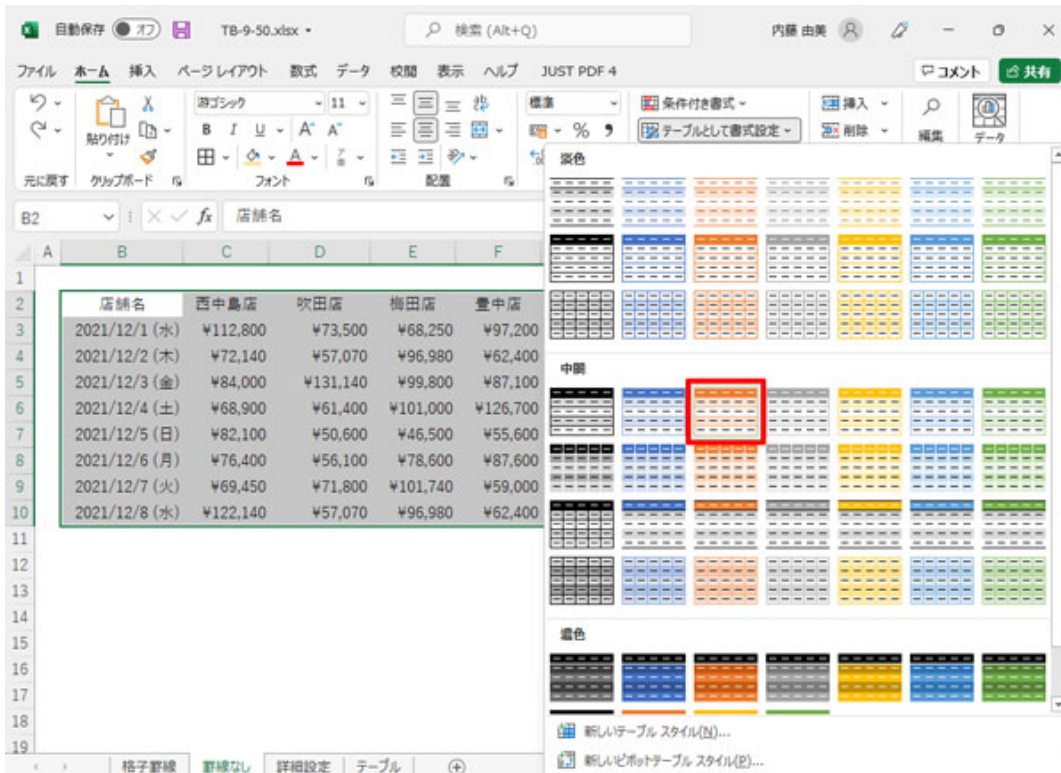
自動保存 オフ TB-9-50.xlsx 検索 (Alt+Q) 内藤 由美

ファイル ホーム 挿入 ページレイアウト 数式 データ 校閲 表示 ヘルプ JUST PDF 4 コメント 共有

元に戻す 貼り付け クリップボード 游ゴシック 11 B I U A A フォント 配置 標準 % 9 条件付き書式 テーブルとして書式設定 挿入 削除 編集 データ

B2 店舗名

| | A | B | C | D | E | F |
|---|---|---|---|---|---|---|
| 1 | | | | | | |
| 2 | | 店舗名 | 西中島店 | 吹田店 | 梅田店 | 豊中店 |
| 3 | | 2021/12/1 (水) | ¥112,800 | ¥73,500 | ¥68,250 | ¥97,200 |
| 4 | | 2021/12/2 (木) | ¥72,140 | ¥57,070 | ¥96,980 | ¥62,400 |
| 5 | | 2021/12/3 (金) | ¥84,000 | ¥131,140 | ¥99,800 | ¥87,100 |
| 6 | | 2021/12/4 (土) | ¥68,900 | ¥61,400 | ¥101,000 | ¥126,700 |
| 7 | | 2021/12/5 (日) | ¥82,100 | ¥50,600 | ¥46,500 | ¥55,600 |
| 8 | | 2021/12/6 (月) | ¥76,400 | ¥56,100 | ¥78,600 | ¥87,600 |
| 9 | | 2021/12/7 (火) | ¥69,450 | ¥71,800 | ¥101,740 | ¥59,000 |
| 10 | | 2021/12/8 (水) | ¥122,140 | ¥57,070 | ¥96,980 | ¥62,400 |

11 12 13 14 15 16 17 18 19

淡色

中間

濃色

新しいテーブル スタイル(N)...
新しいピボットテーブル スタイル(P)...

格子罫線 罫線なし 詳細設定 テーブル